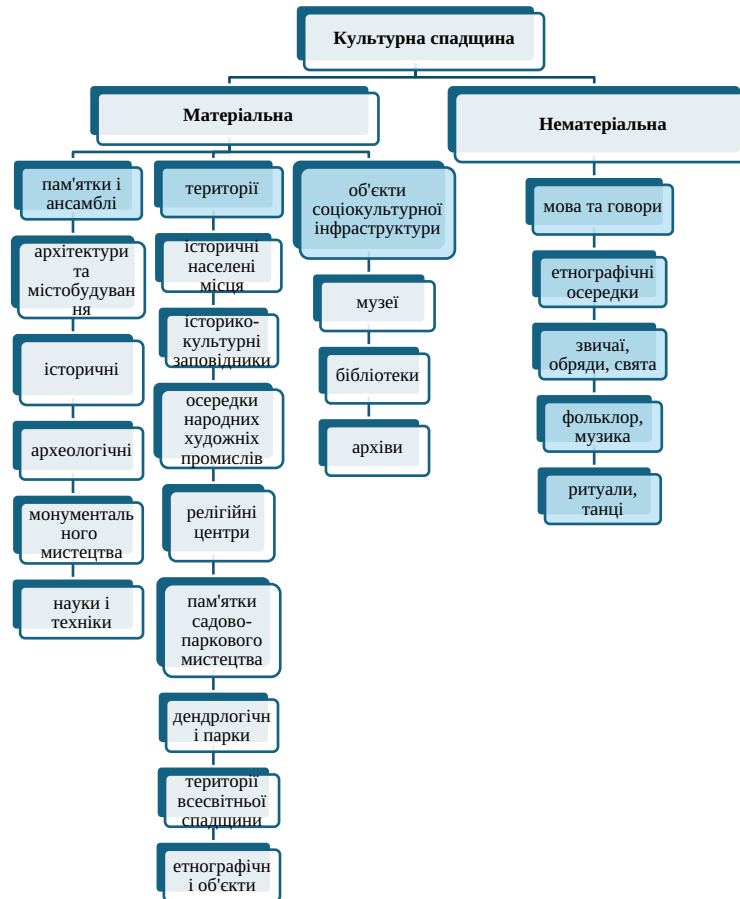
Культурна спадщина

Матеріальна

Нематеріальна

пам'ятки і ансамблі

архітектури та містобудування

історичні

археологічні

монументального мистецтва

науки і техніки

території

історичні населені місця

історико-культурні заповідники

осередки народних художніх промислів

релігійні центри

пам'ятки садово-паркового мистецтва

дендрлогічні парки

території всесвітньої спадщини

етнографічні об'єкти

об'єкти соціокультурної інфраструктури

музеї

бібліотеки

архіви

мова та говори

етнографічні осередки

звичаї, обряди, свята

фольклор, музика

ритуали, танці